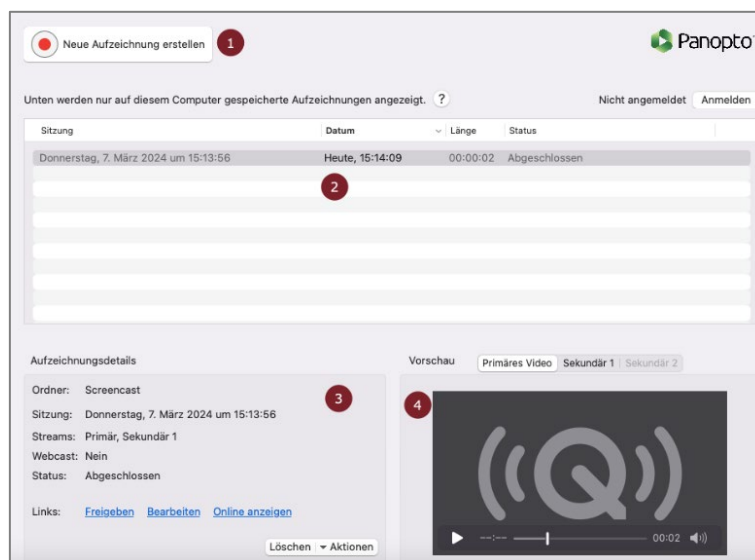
Neue Aufzeichnung erstellen 1

Panopto

Unten werden nur auf diesem Computer gespeicherte Aufzeichnungen angezeigt. ?

Nicht angemeldet Anmelden

| Sitzung | Datum | Länge | Status |
|---|---|---|---|
| Donnerstag, 7. März 2024 um 15:13:56 | Heute, 15:14:09 | 00:00:02 | Abgeschlossen |

2

Aufzeichnungsdetails

Ordner: Screencast
Sitzung: Donnerstag, 7. März 2024 um 15:13:56
Streams: Primär, Sekundär 1
Webcast: Nein
Status: Abgeschlossen

3

Links: Freigeben Bearbeiten Online anzeigen

Löschen Aktionen

Vorschau Primäres Video Sekundär 1 Sekundär 2

4

--:-- 00:02